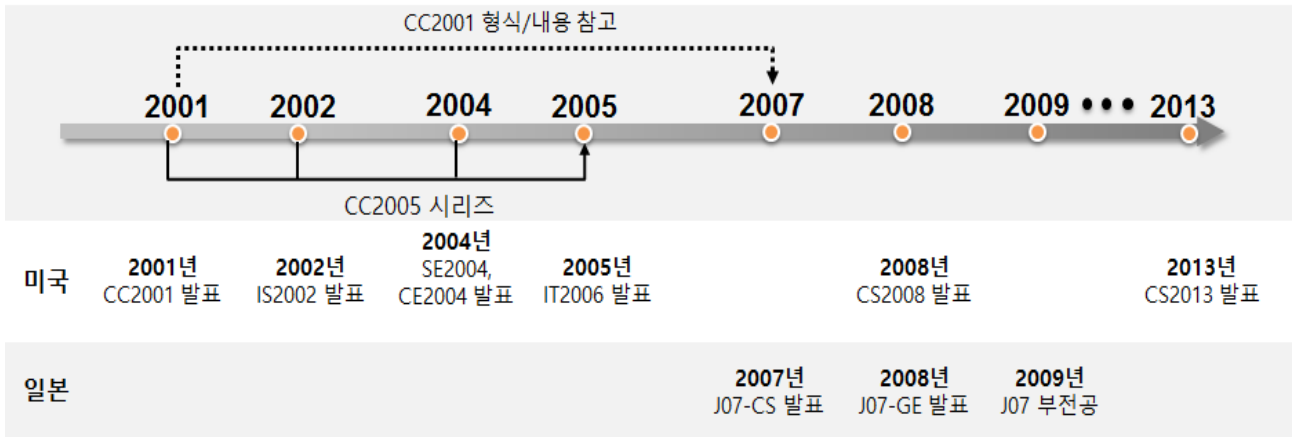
CC2001 형식/내용 참고

2001 2002 2004 2005 2007 2008 2009 ••• 2013

CC2005 시리즈

| | | | | | | | |
|---|---|---|---|---|---|---|---|
| 미국 | 2001년 CC2001 발표 | 2002년 IS2002 발표 | 2004년 SE2004, CE2004 발표 | 2005년 IT2006 발표 | | 2008년 CS2008 발표 | | 2013년 CS2013 발표 |
| 일본 | | | | | 2007년 J07-CS 발표 | 2008년 J07-GE 발표 | 2009년 J07 부전공 | |